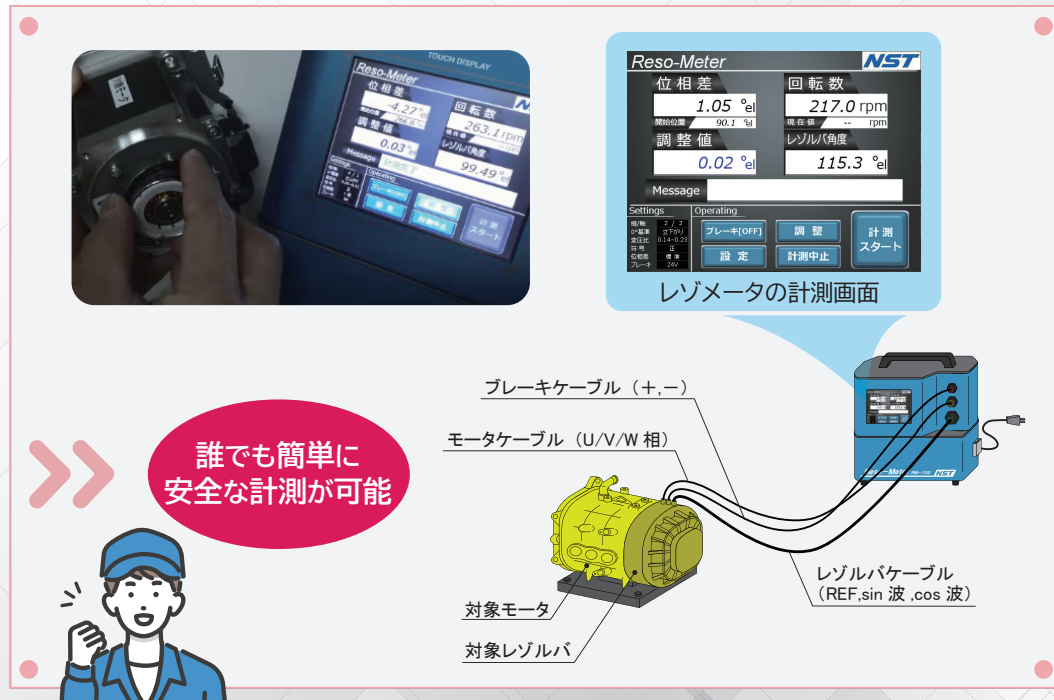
TOUCH DISPLAY
Reso-Meter
位相差
-4.27°el
回転数
263.1 rpm
調整値
0.03°el
レゾルバ角度
99.49°el
Message
計測
スタート

Reso-Meter NST
位相差
1.05 °el
開始位置 90.1 °el
回転数
217.0 rpm
現在値 -- rpm
調整値
0.02 °el
レゾルバ角度
115.3 °el
Message
Settings
極/軸 2 / 2
0°基準 立下がり
変圧比 0.14~0.23
符号 正
位相差 標準
ブレーキ 24V
Operating
ブレーキ[OFF]
調整
設定
計測中止
計測
スタート

レゾメータの計測画面

ブレーキケーブル（+,−）
モータケーブル（U/V/W 相）
誰でも簡単に
安全な計測が可能
Reso-Meter RM-100 NST
レゾルバケーブル
（REF,sin 波 ,cos 波）
対象モータ
対象レゾルバ